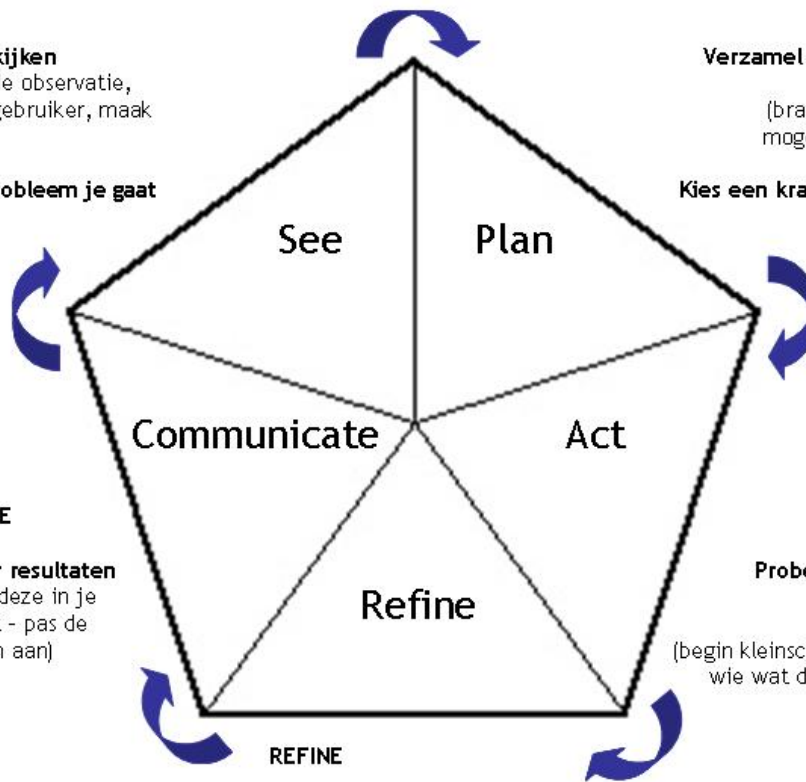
kijken
e observatie,
gebruiker, maak

obleem je gaat

Verzamel

(bra
mog

Kies een kra

See

Plan

Communicate

Act

Refine

E

r resultaten
deze in je
- pas de
n aan)

Probe

(begin kleinsc
wie wat d

REFINE